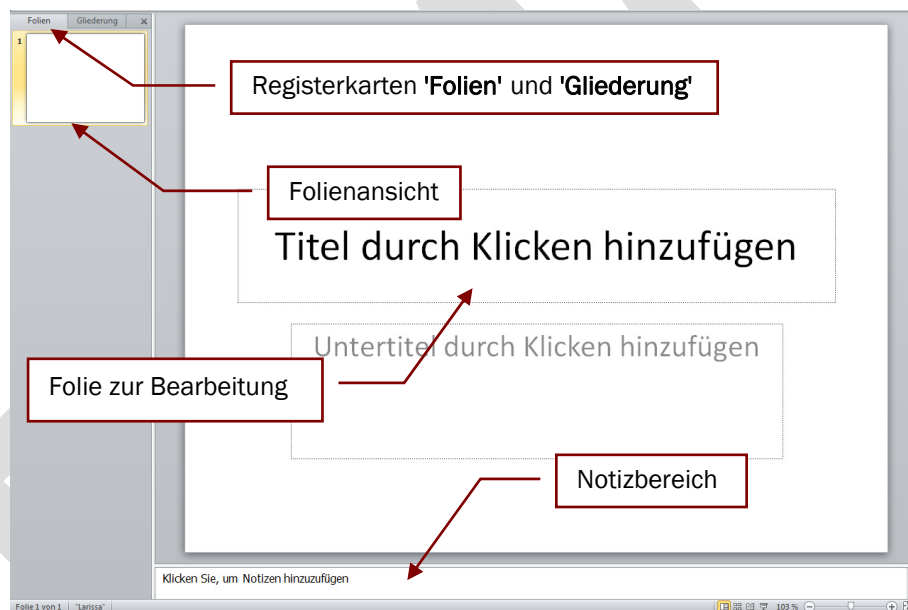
Folien
Gliederung
×
1

Registerkarten 'Folien' und 'Gliederung'

Folienansicht

Titel durch Klicken hinzufügen

Untertitel durch Klicken hinzufügen

Folie zur Bearbeitung

Notizbereich

Klicken Sie, um Notizen hinzuzufügen

Folie 1 von 1 "Larissa" 103 %